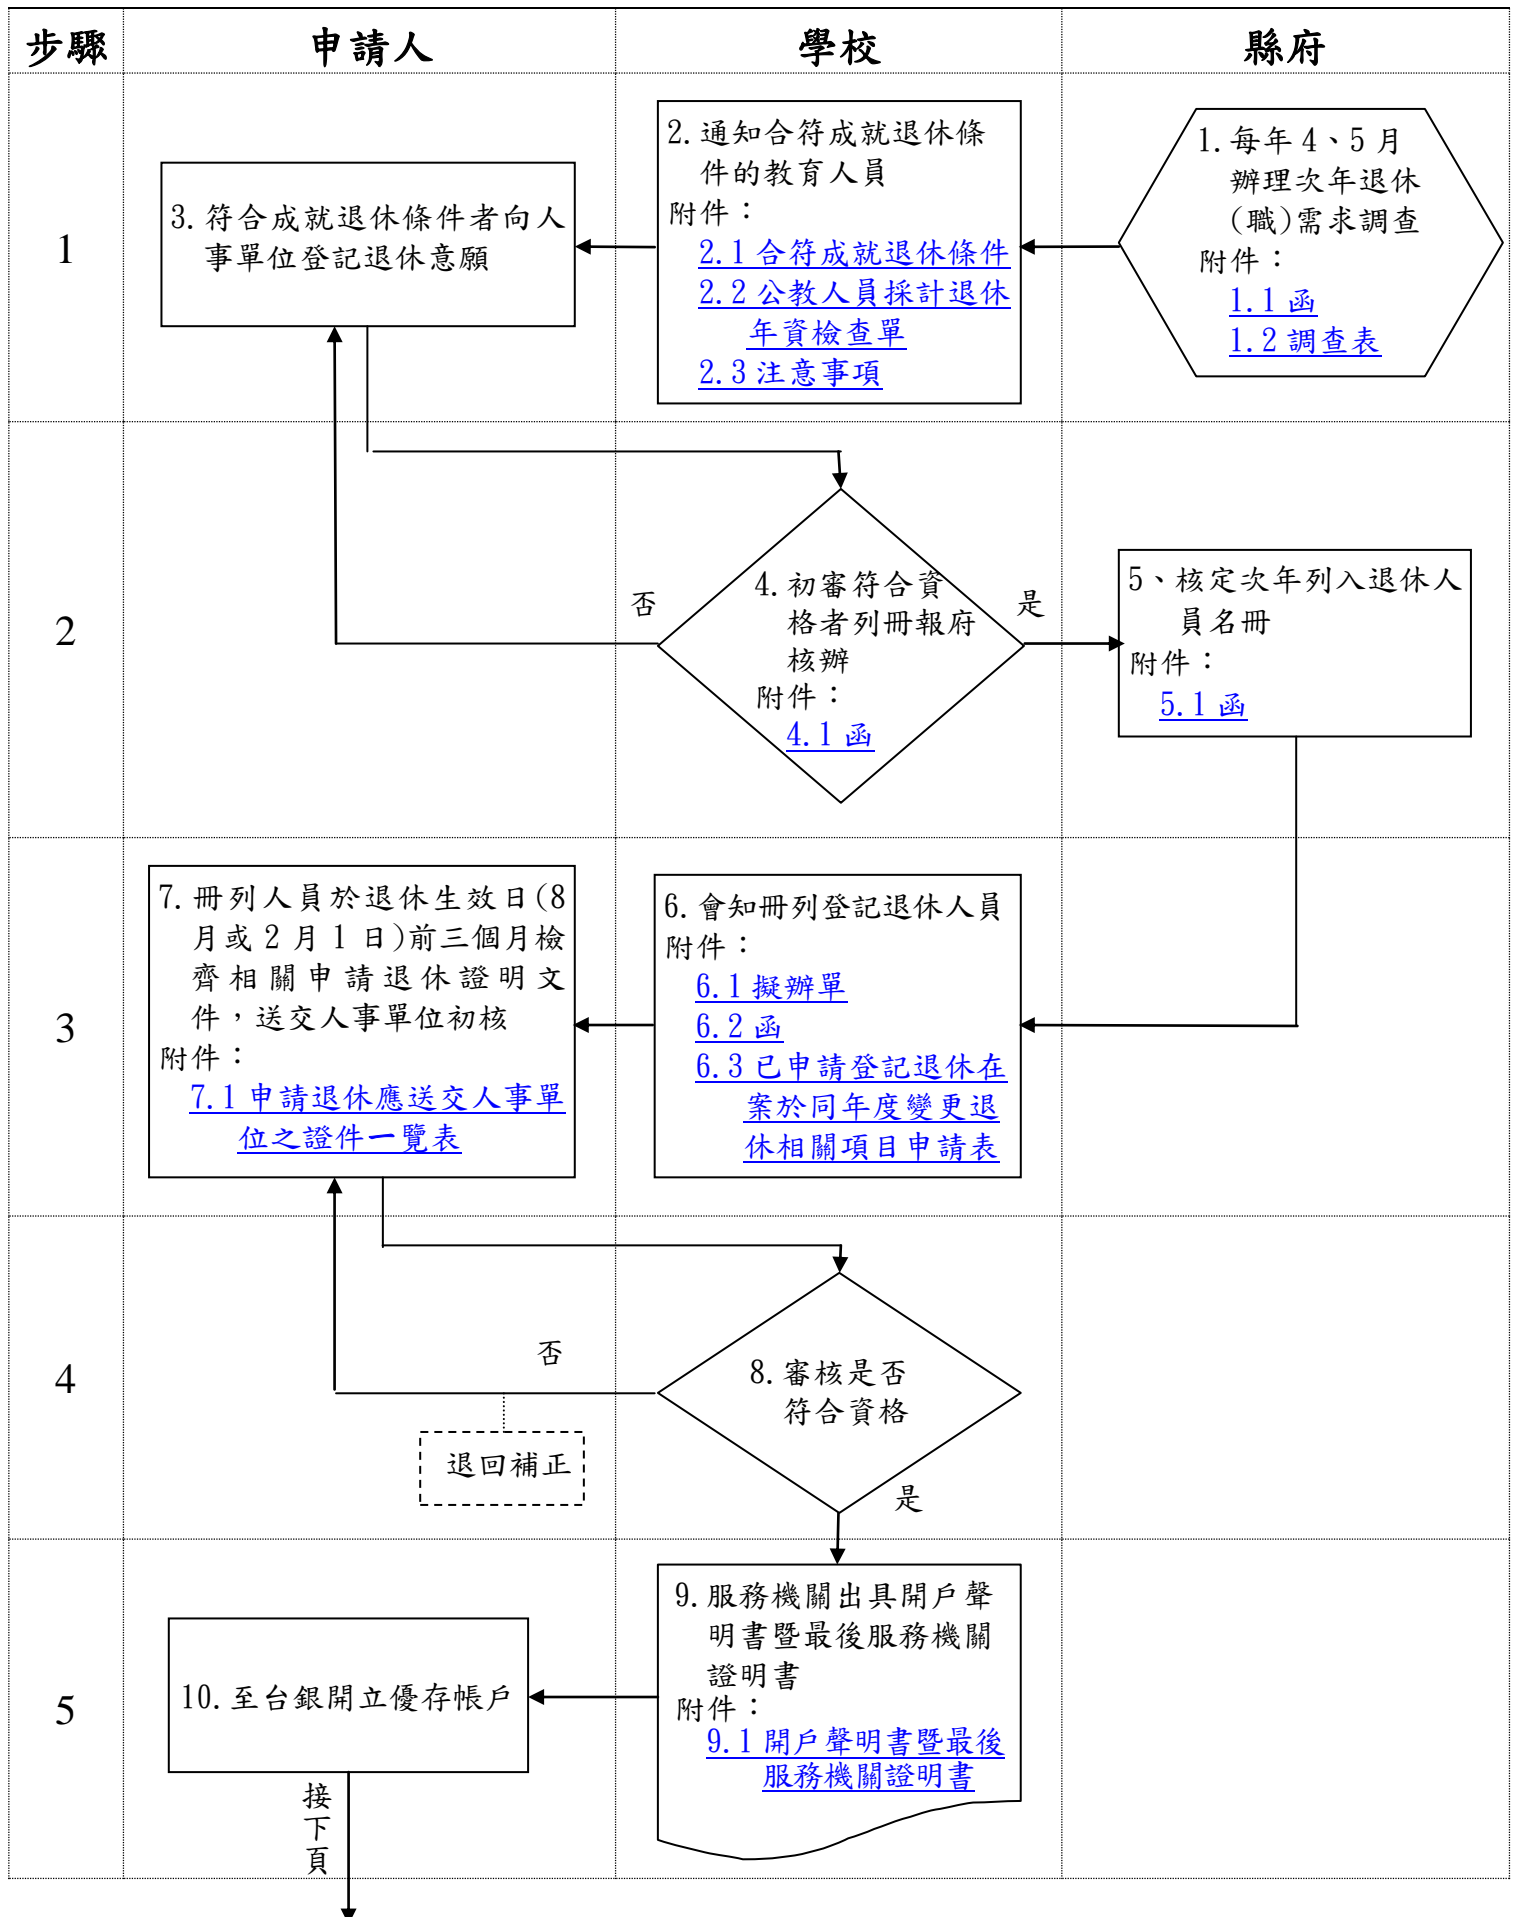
| 步驟 | 申請人 | 學校 | 縣府 |
|---|---|---|---|
| 1 | 3. 符合成就退休條件者向人事單位登記退休意願 | 2. 通知合符成就退休條件的教育人員<br>附件：<br>2.1 合符成就退休條件<br>2.2 公教人員採計退休年資檢查單<br>2.3 注意事項 | 1. 每年 4、5 月辦理次年退休(職)需求調查<br>附件：<br>1.1 函<br>1.2 調查表 |
| 2 | 否 | 4. 初審符合資格者列冊報府核辦<br>附件：<br>4.1 函<br>是 | 5、核定次年列入退休人員名冊<br>附件：<br>5.1 函 |
| 3 | 7. 冊列人員於退休生效日(8 月或 2 月 1 日)前三個月檢齊相關申請退休證明文件，送交人事單位初核<br>附件：<br>7.1 申請退休應送交人事單位之證件一覽表 | 6. 會知冊列登記退休人員<br>附件：<br>6.1 擬辦單<br>6.2 函<br>6.3 已申請登記退休在案於同年度變更退休相關項目申請表 | |
| 4 | 否<br>退回補正 | 8. 審核是否符合資格<br>是 | |
| 5 | 10. 至台銀開立優存帳戶<br>接下頁 | 9. 服務機關出具開戶聲明書暨最後服務機關證明書<br>附件：<br>9.1 開戶聲明書暨最後服務機關證明書 | |